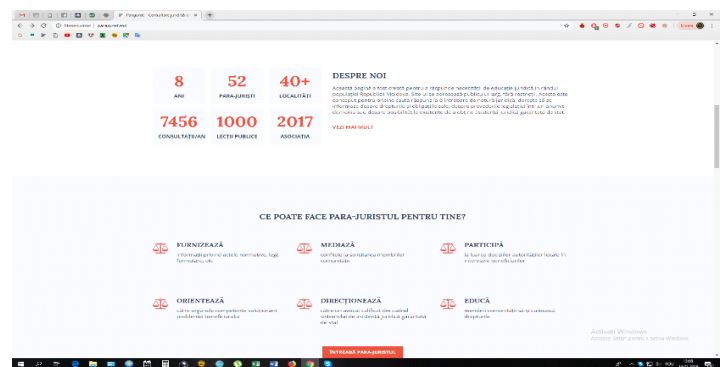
8
ANI

52
PARA-JURIȘTI

40+
LOCALITĂȚI

7456
CONSULTAȚII/AN

1000
LECȚII PUBLICE

2017
ASOCIAȚIA

DESPRE NOI

Această pagină a fost creată pentru a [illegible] necesități de educație juridică în rândul populației Republicii Moldova. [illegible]

VEZI MAI MULT

CE POATE FACE PARA-JURISTUL PENTRU TINE?

FURNIZEAZĂ
informații privind actele normative, legi, formulare, etc.

MEDIAZĂ
conflicte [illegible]

PARTICIPĂ
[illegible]

ORIENTEAZĂ
către organele competente soluționarea problemei beneficiarului

DIRECȚIONEAZĂ
către un avocat calificat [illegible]

EDUCĂ
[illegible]

ÎNTREABĂ PARA-JURISTUL

Activați Windows
Accesați Setări pentru a activa Windows.